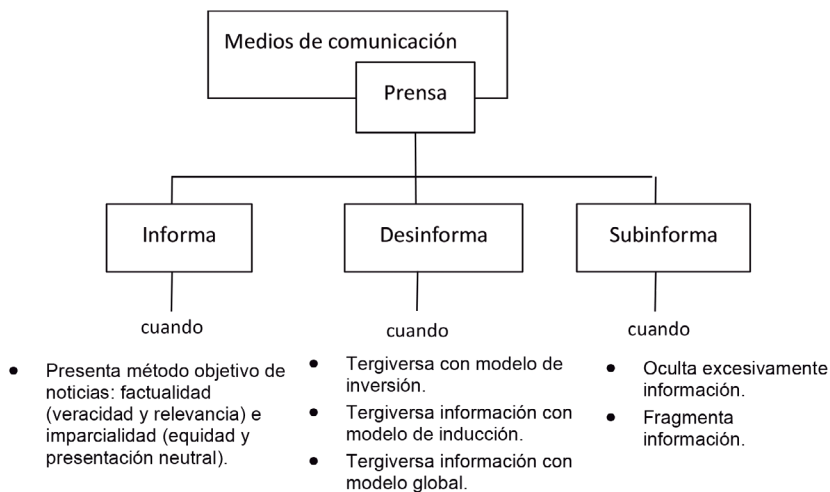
Medios de comunicación

Prensa

Informa

cuando

- Presenta método objetivo de noticias: factualidad (veracidad y relevancia) e imparcialidad (equidad y presentación neutral).

Desinforma

cuando

- Tergiversa con modelo de inversión.
- Tergiversa información con modelo de inducción.
- Tergiversa información con modelo global.

Subinforma

cuando

- Oculta excesivamente información.
- Fragmenta información.